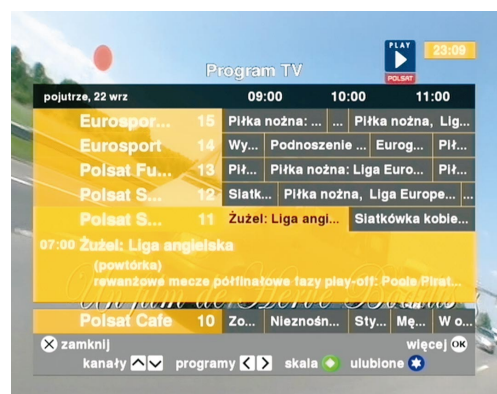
PLAY
POLSAT
23:09

Program TV

pojutrze, 22 wrz
09:00
10:00
11:00

| | | | | | |
|---|---|---|---|---|---|
| Eurospor... | 15 | Piłka nożna: ... | ... | Piłka nożna, Lig... | |
| Eurosport | 14 | Wy... | Podnoszenie ... | Eurog... | Pił... |
| Polsat Fu... | 13 | Pił... | Piłka nożna: Liga Euro... | Pił... | |
| Polsat S... | 12 | Siatk... | Piłka nożna, Liga Europe... | ... | |
| Polsat S... | 11 | Żużel: Liga angi... | Siatkówka kobie... | | |

07:00 Żużel: Liga angielska
(powtórka)
rewanżowe mecze półfinałowe fazy play-off: Poole Pirat...

Un film de Serve Bonns

| | | | | | | |
|---|---|---|---|---|---|---|
| Polsat Cafe | 10 | Zo... | Nieznośn... | Sty... | Mę... | W o... |

zamknij
więcej OK
kanały
programy
skala
ulubione